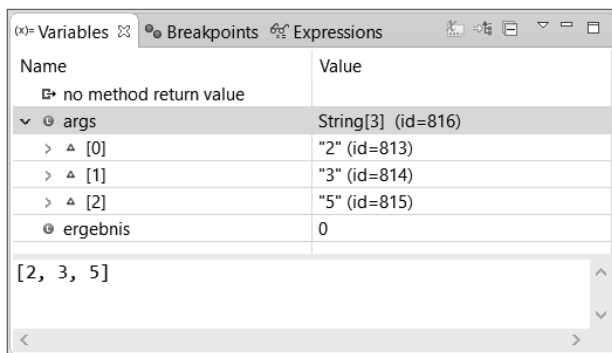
(x)= Variables ☒ Breakpoints Expressions

| Name | Value |
|---|---|
| no method return value | |
| args | String[3] (id=816) |
| [0] | "2" (id=813) |
| [1] | "3" (id=814) |
| [2] | "5" (id=815) |
| ergebnis | 0 |

[2, 3, 5]